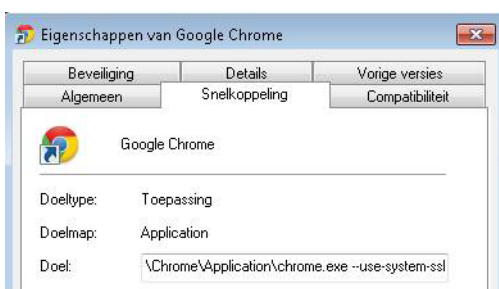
Eigenschappen van Google Chrome

Beveiliging | Details | Vorige versies
Algemeen | Snelkoppeling | Compatibiliteit

Google Chrome

Doeltype: Toepassing

Doelmap: Application

Doel: \Chrome\Application\chrome.exe --use-system-ssl